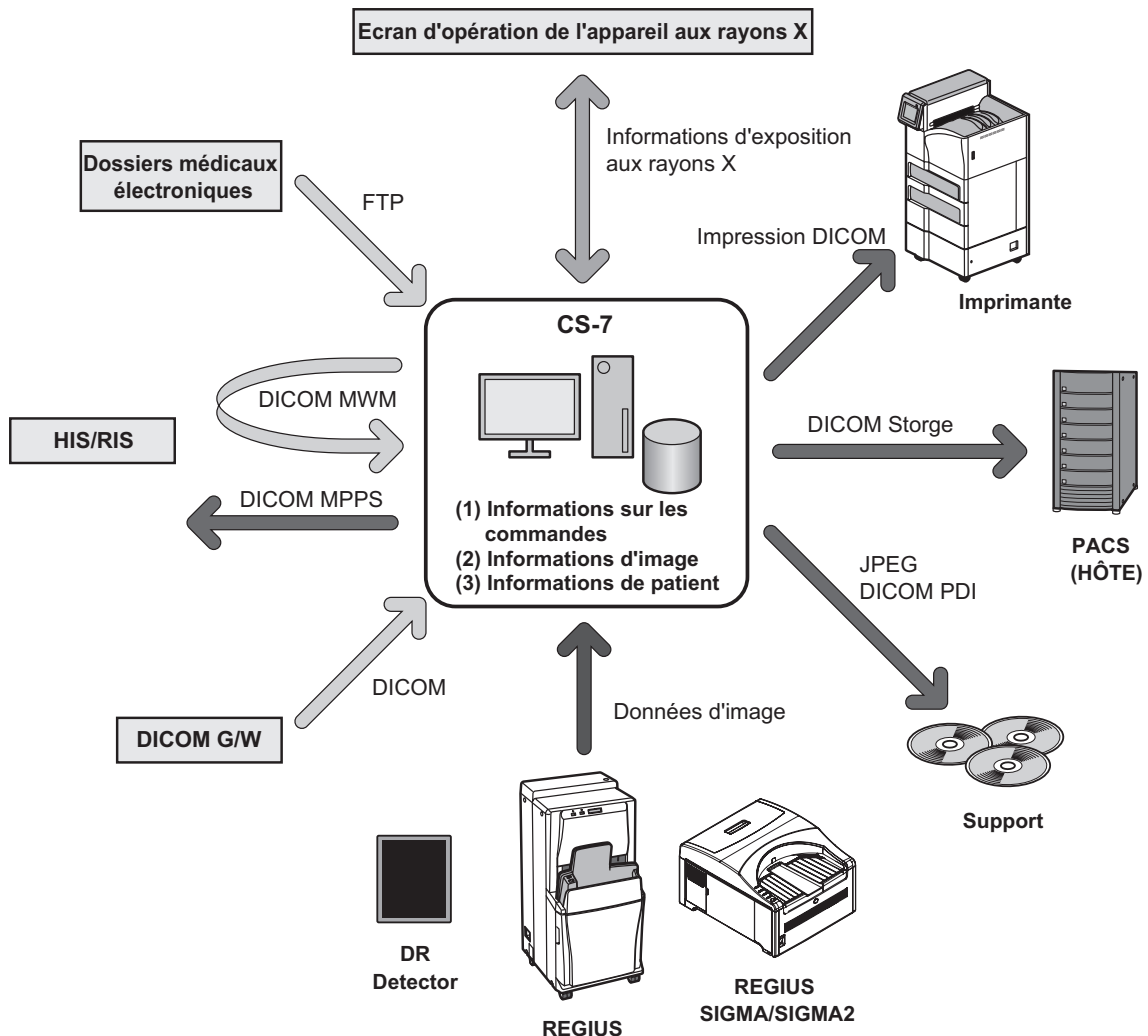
Ecran d'opération de l'appareil aux rayons X

Informations d'exposition aux rayons X

Dossiers médicaux électroniques

FTP

Impression DICOM

Imprimante

CS-7

(1) Informations sur les commandes
(2) Informations d'image
(3) Informations de patient

DICOM MWM

HIS/RIS

DICOM MPPS

DICOM Storge

PACS (HÔTE)

JPEG
DICOM PDI

DICOM

Données d'image

DICOM G/W

Support

DR Detector

REGIUS

REGIUS SIGMA/SIGMA2